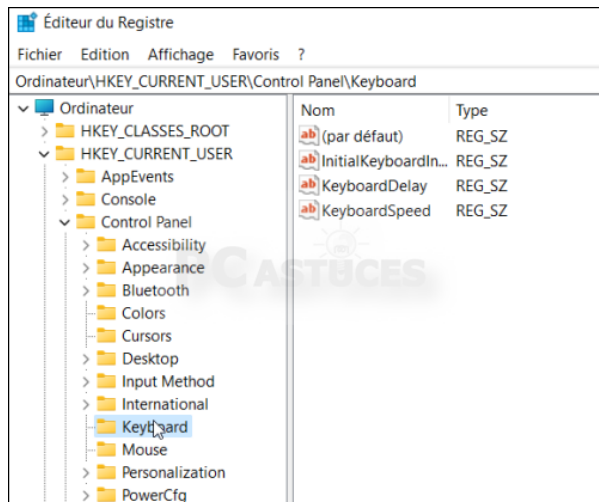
Éditeur du Registre

Fichier Edition Affichage Favoris ?

Ordinateur\HKEY_CURRENT_USER\Control Panel\Keyboard

Ordinateur
HKEY_CLASSES_ROOT
HKEY_CURRENT_USER
AppEvents
Console
Control Panel
Accessibility
Appearance
Bluetooth
Colors
Cursors
Desktop
Input Method
International
Keyboard
Mouse
Personalization
PowerCfg

| Nom | Type |
|---|---|
| (par défaut) | REG_SZ |
| InitialKeyboardIn... | REG_SZ |
| KeyboardDelay | REG_SZ |
| KeyboardSpeed | REG_SZ |

PC ASTUCES